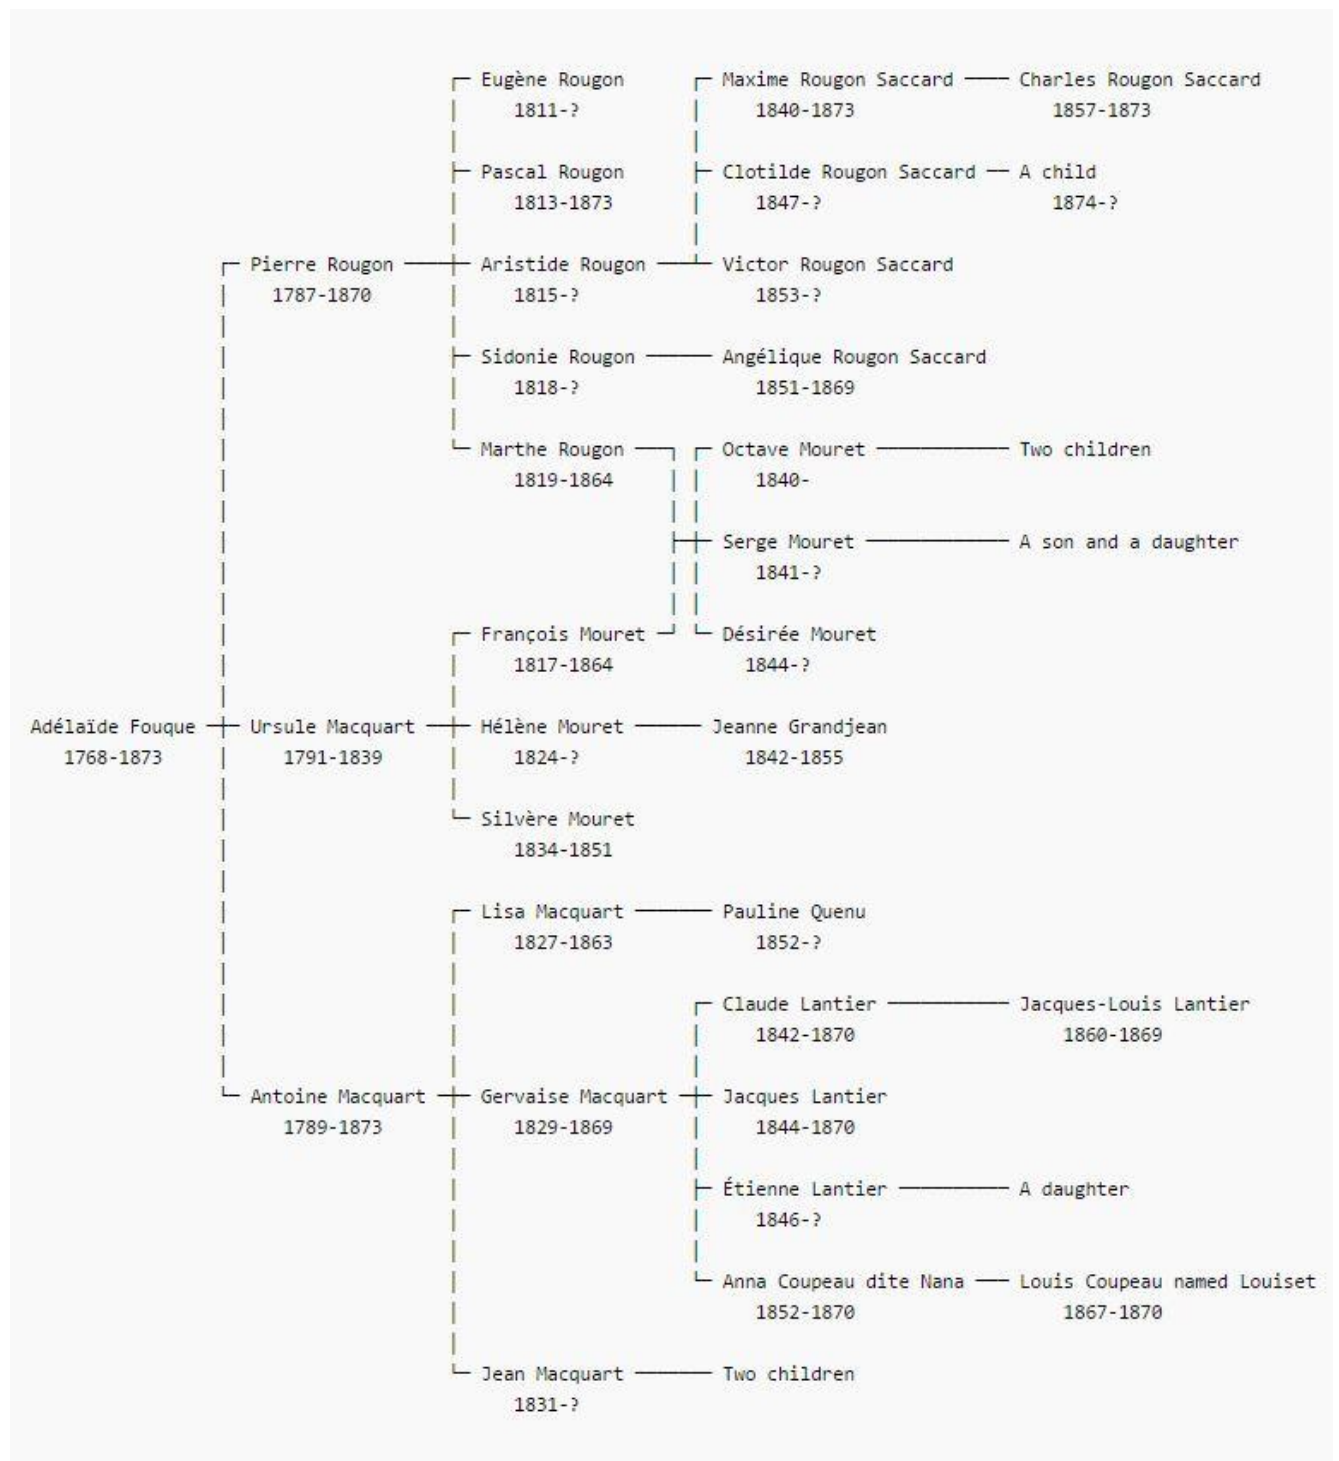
Adélaïde Fouque
1768-1873

Pierre Rougon
1787-1870

Eugène Rougon
1811-?

Pascal Rougon
1813-1873

Aristide Rougon
1815-?

Sidonie Rougon
1818-?

Marthe Rougon
1819-1864

Maxime Rougon Saccard
1840-1873

Charles Rougon Saccard
1857-1873

Clotilde Rougon Saccard
1847-?

A child
1874-?

Victor Rougon Saccard
1853-?

Angélique Rougon Saccard
1851-1869

Octave Mouret
1840-

Two children

Serge Mouret
1841-?

A son and a daughter

Désirée Mouret
1844-?

Ursule Macquart
1791-1839

François Mouret
1817-1864

Hélène Mouret
1824-?

Jeanne Grandjean
1842-1855

Silvère Mouret
1834-1851

Antoine Macquart
1789-1873

Lisa Macquart
1827-1863

Pauline Quenu
1852-?

Gervaise Macquart
1829-1869

Claude Lantier
1842-1870

Jacques-Louis Lantier
1860-1869

Jacques Lantier
1844-1870

Étienne Lantier
1846-?

A daughter

Anna Coupeau dite Nana
1852-1870

Louis Coupeau named Louiset
1867-1870

Jean Macquart
1831-?

Two children